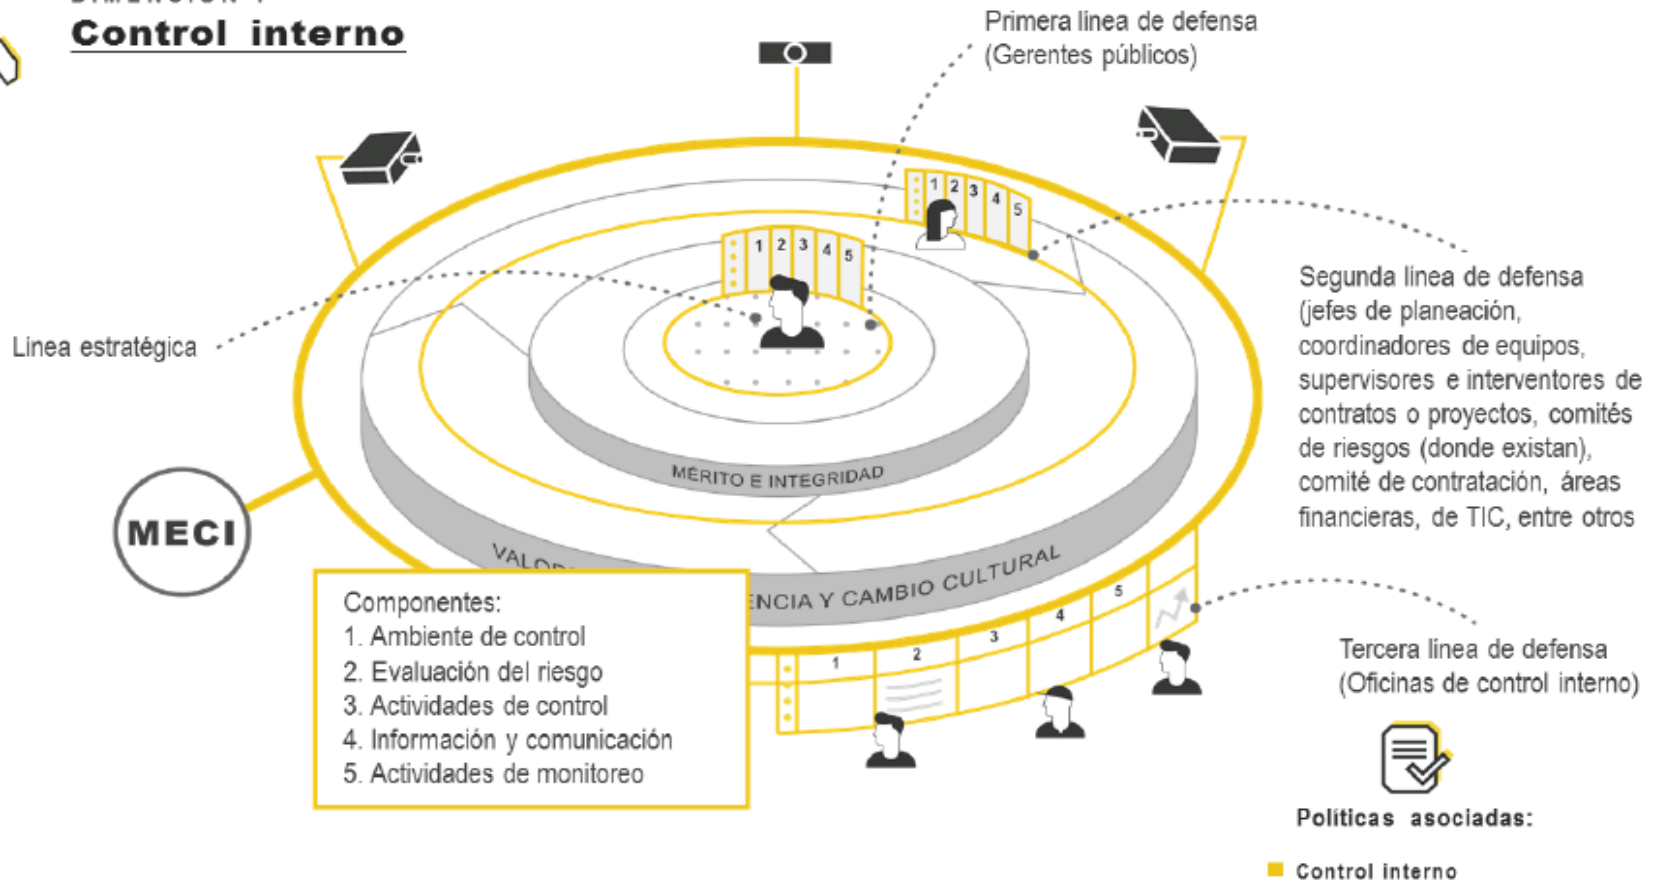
Control interno

Primera línea de defensa (Gerentes públicos)

Segunda línea de defensa (jefes de planeación, coordinadores de equipos, supervisores e interventores de contratos o proyectos, comités de riesgos (donde existan), comité de contratación, áreas financieras, de TIC, entre otros

Línea estratégica

1 2 3 4 5

1 2 3 4 5

MÉRITO E INTEGRIDAD

VALO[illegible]

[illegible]ENCIA Y CAMBIO CULTURAL

MECI

Componentes:
1. Ambiente de control
2. Evaluación del riesgo
3. Actividades de control
4. Información y comunicación
5. Actividades de monitoreo

1 2 3 4 5

Tercera línea de defensa (Oficinas de control interno)

Políticas asociadas:

Control interno